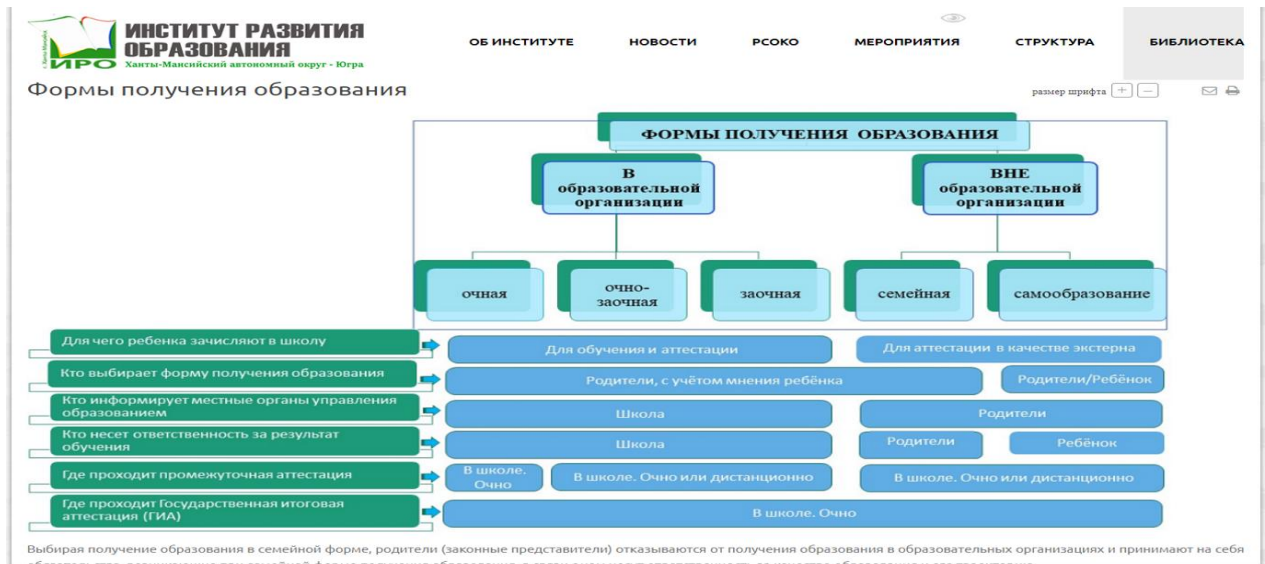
ИНСТИТУТ РАЗВИТИЯ ОБРАЗОВАНИЯ
ИРО Ханты-Мансийский автономный округ - Югра

ОБ ИНСТИТУТЕ НОВОСТИ РСОКО МЕРОПРИЯТИЯ СТРУКТУРА БИБЛИОТЕКА

Формы получения образования

размер шрифта + –

ФОРМЫ ПОЛУЧЕНИЯ ОБРАЗОВАНИЯ

В образовательной организации

ВНЕ образовательной организации

очная

очно-заочная

заочная

семейная

самообразование

Для чего ребенка зачисляют в школу
Для обучения и аттестации
Для аттестации в качестве экстерна

Кто выбирает форму получения образования
Родители, с учётом мнения ребёнка
Родители/Ребёнок

Кто информирует местные органы управления образованием
Школа
Родители

Кто несет ответственность за результат обучения
Школа
Родители
Ребёнок

Где проходит промежуточная аттестация
В школе. Очно
В школе. Очно или дистанционно
В школе. Очно или дистанционно

Где проходит Государственная итоговая аттестация (ГИА)
В школе. Очно

Выбирая получение образования в семейной форме, родители (законные представители) отказываются от получения образования в образовательных организациях и принимают на себя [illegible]